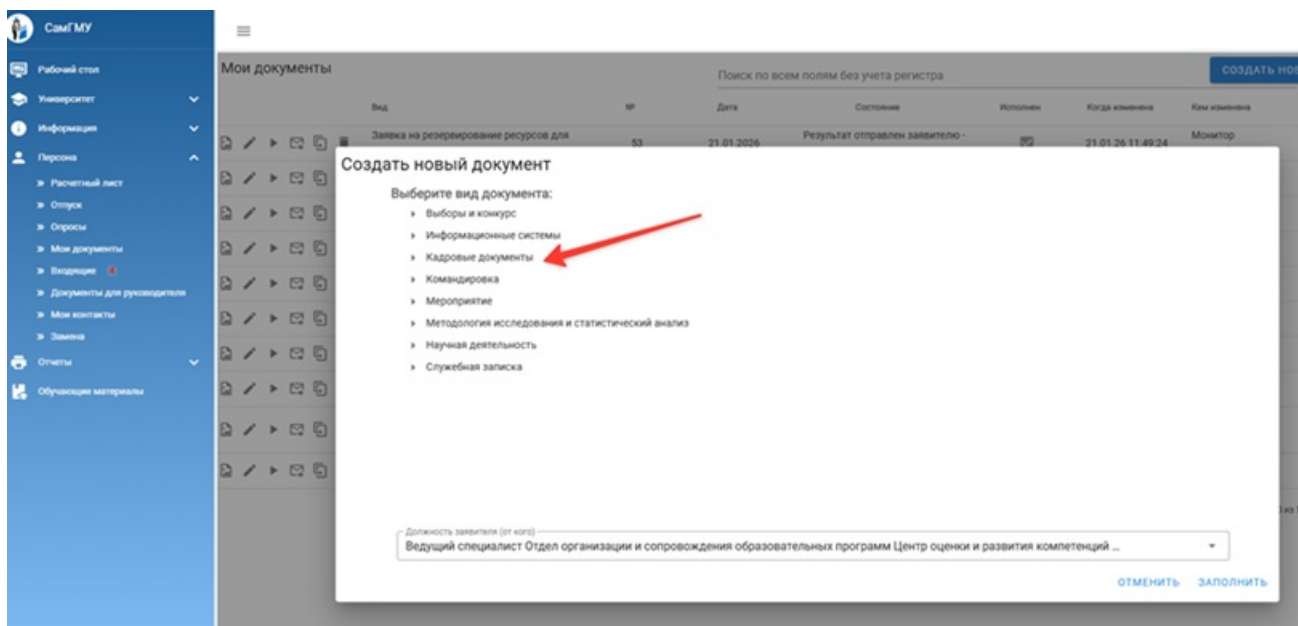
СамГМУ

Рабочий стол
Университет
Информация
Персона
» Расчетный лист
» Отпуск
» Опросы
» Мои документы
» Входящие 4
» Документы для руководителя
» Мои контакты
» Замена
Отчеты
Обучающие материалы

Мои документы

Поиск по всем полям без учета регистра

СОЗДАТЬ НО

| Вид | № | Дата | Состояние | Исполнен | Когда изменена | Кем изменена |
|---|---|---|---|---|---|---|
| Заявка на резервирование ресурсов для | 53 | 21.01.2026 | Результат отправлен заявителю - | | 21.01.26 11:49:24 | Монитор |

Создать новый документ

Выберите вид документа:
▸ Выборы и конкурс
▸ Информационные системы
▸ Кадровые документы
▸ Командировка
▸ Мероприятие
▸ Методология исследования и статистический анализ
▸ Научная деятельность
▸ Служебная записка

Должность заявителя (от кого)
Ведущий специалист Отдел организации и сопровождения образовательных программ Центр оценки и развития компетенций ...

ОТМЕНИТЬ ЗАПОЛНИТЬ